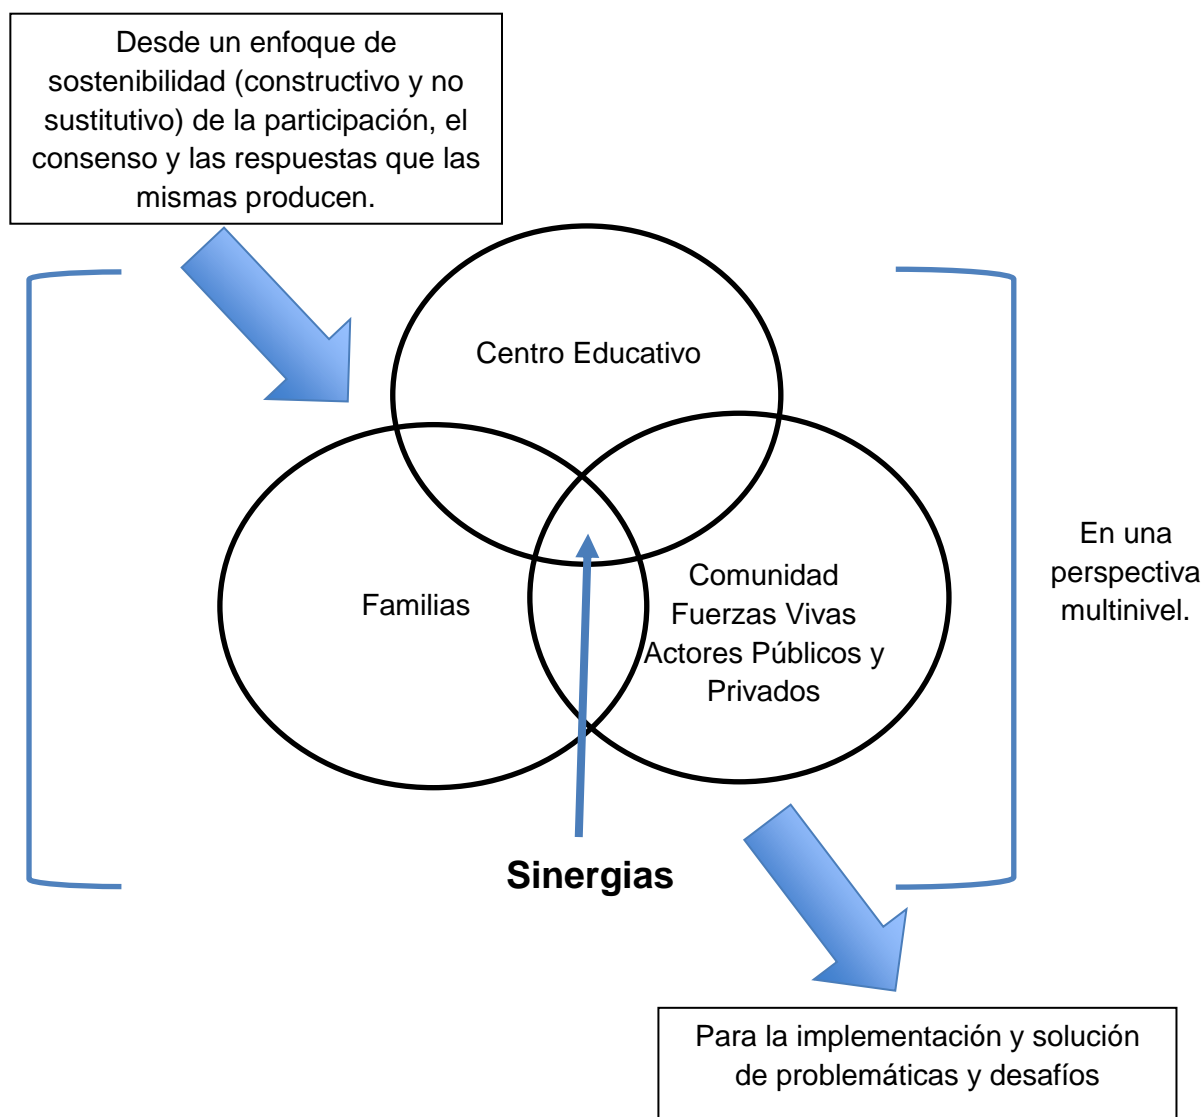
Desde un enfoque de sostenibilidad (constructivo y no sustitutivo) de la participación, el consenso y las respuestas que las mismas producen.

Centro Educativo

Familias

Comunidad
Fuerzas Vivas
Actores Públicos y Privados

En una perspectiva multinivel.

Sinergias

Para la implementación y solución de problemáticas y desafíos